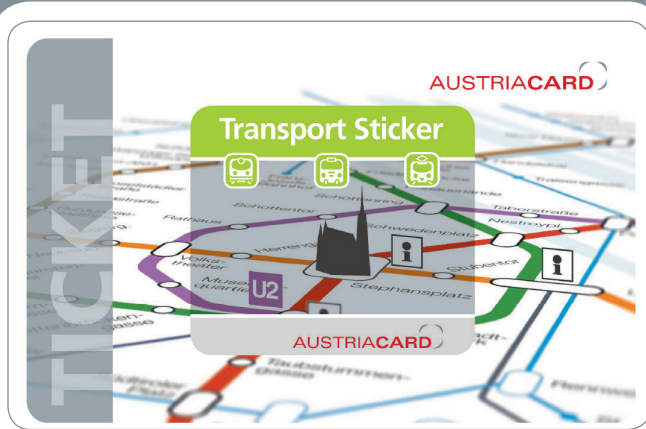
AUSTRIACARD

TICKET

Transport Sticker

Schottentor

Schottenring

Schwedenplatz

Rathaus

Herrengasse

Volkstheater

Museumsquartier

U2

Stephansplatz

Stubentor

Taborstraße

Nestroyplatz

Taubstummengasse

AUSTRIACARD